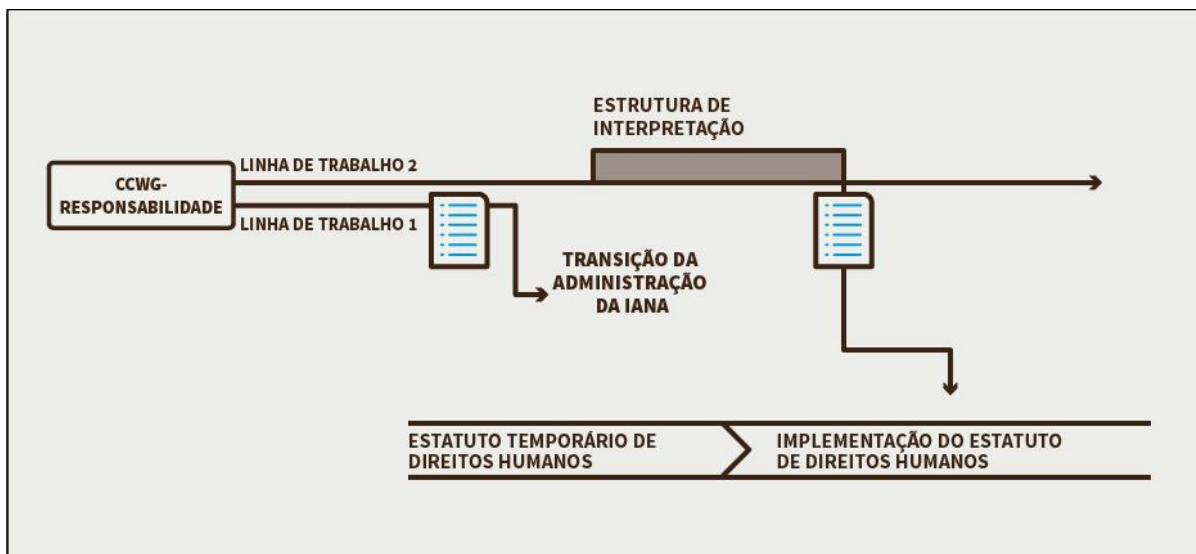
CCWG-RESPONSABILIDADE

LINHA DE TRABALHO 2

LINHA DE TRABALHO 1

ESTRUTURA DE INTERPRETAÇÃO

TRANSIÇÃO DA ADMINISTRAÇÃO DA IANA

ESTATUTO TEMPORÁRIO DE DIREITOS HUMANOS

IMPLEMENTAÇÃO DO ESTATUTO DE DIREITOS HUMANOS